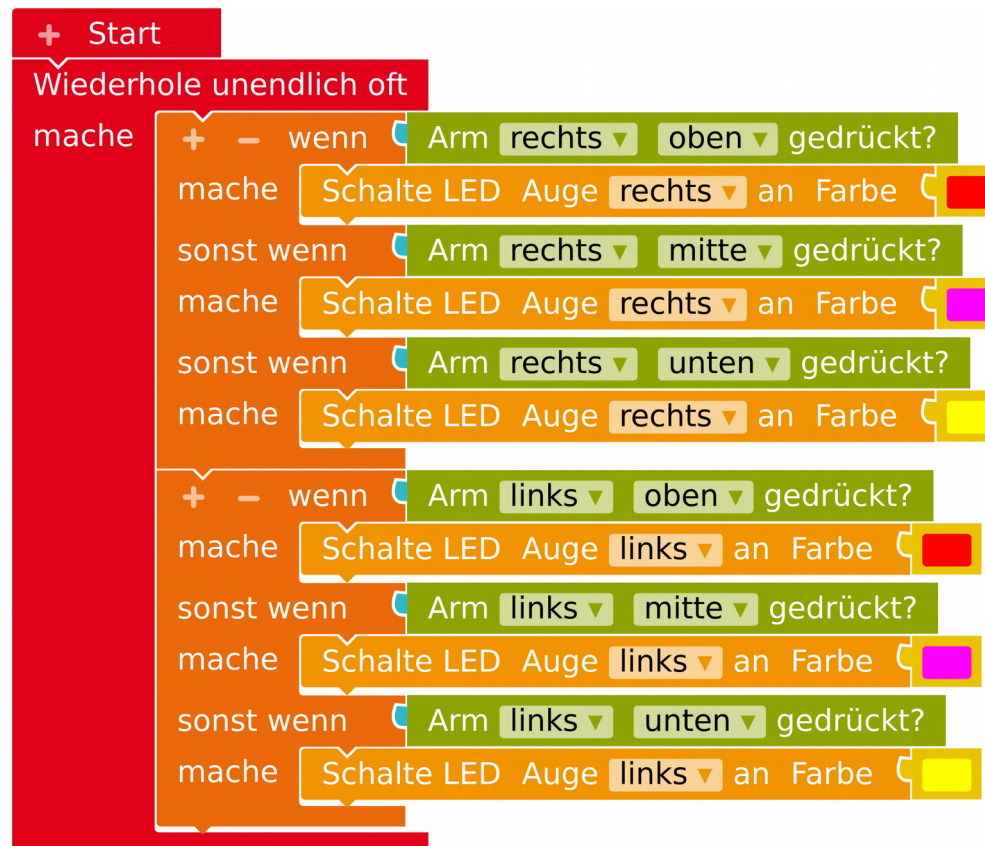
+ Start
Wiederhole unendlich oft
mache
+ − wenn Arm rechts ▾ oben ▾ gedrückt?
mache Schalte LED Auge rechts ▾ an Farbe
sonst wenn Arm rechts ▾ mitte ▾ gedrückt?
mache Schalte LED Auge rechts ▾ an Farbe
sonst wenn Arm rechts ▾ unten ▾ gedrückt?
mache Schalte LED Auge rechts ▾ an Farbe
+ − wenn Arm links ▾ oben ▾ gedrückt?
mache Schalte LED Auge links ▾ an Farbe
sonst wenn Arm links ▾ mitte ▾ gedrückt?
mache Schalte LED Auge links ▾ an Farbe
sonst wenn Arm links ▾ unten ▾ gedrückt?
mache Schalte LED Auge links ▾ an Farbe